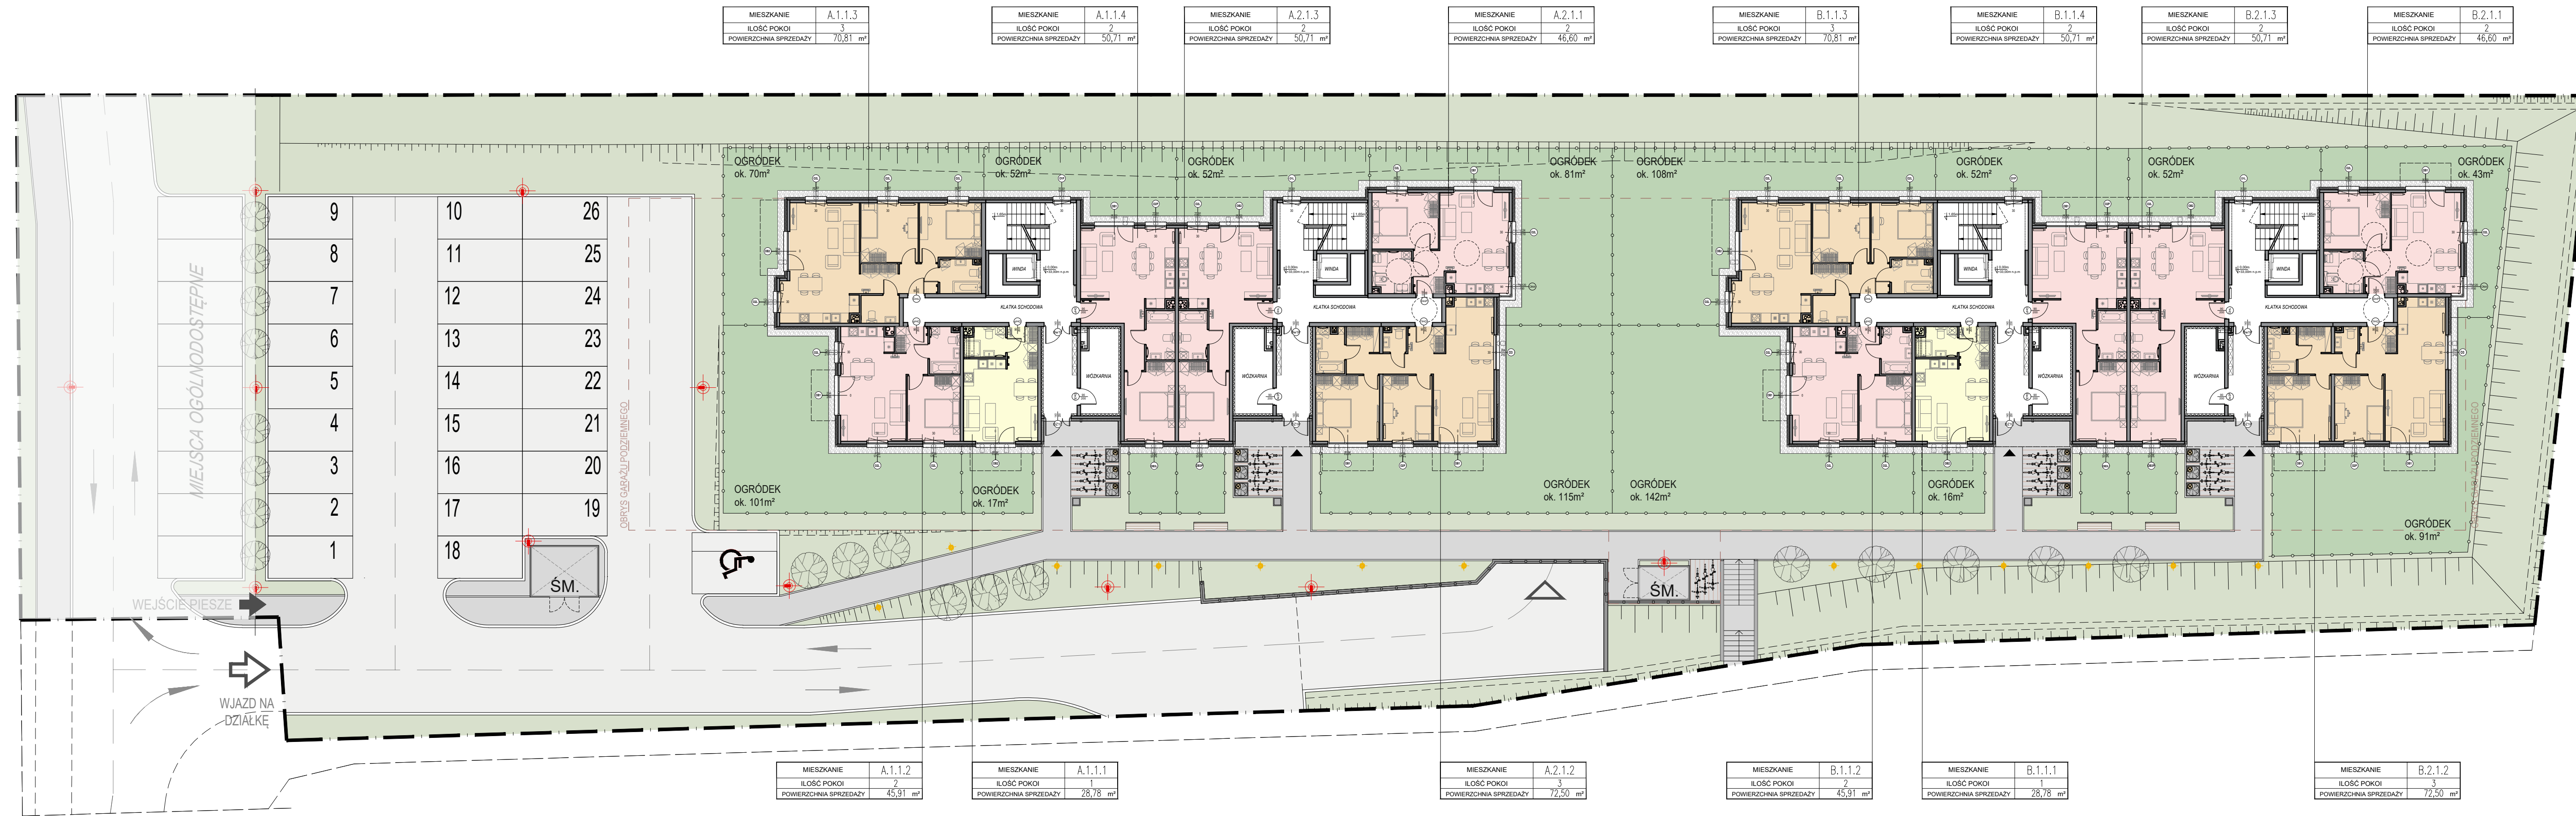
| MIESZKANIE | A.1.1.3 |
|---|---|
| ILOŚĆ POKOI | 3 |
| POWIERZCHNIA SPRZEDAŻY | 70,81 m² |

| MIESZKANIE | A.1.1.4 |
|---|---|
| ILOŚĆ POKOI | 2 |
| POWIERZCHNIA SPRZEDAŻY | 50,71 m² |

| MIESZKANIE | A.2.1.3 |
|---|---|
| ILOŚĆ POKOI | 2 |
| POWIERZCHNIA SPRZEDAŻY | 50,71 m² |

| MIESZKANIE | A.2.1.1 |
|---|---|
| ILOŚĆ POKOI | 2 |
| POWIERZCHNIA SPRZEDAŻY | 46,60 m² |

| MIESZKANIE | B.1.1.3 |
|---|---|
| ILOŚĆ POKOI | 3 |
| POWIERZCHNIA SPRZEDAŻY | 70,81 m² |

| MIESZKANIE | B.1.1.4 |
|---|---|
| ILOŚĆ POKOI | 2 |
| POWIERZCHNIA SPRZEDAŻY | 50,71 m² |

| MIESZKANIE | B.2.1.3 |
|---|---|
| ILOŚĆ POKOI | 2 |
| POWIERZCHNIA SPRZEDAŻY | 50,71 m² |

| MIESZKANIE | B.2.1.1 |
|---|---|
| ILOŚĆ POKOI | 2 |
| POWIERZCHNIA SPRZEDAŻY | 46,60 m² |

OGRÓDEK ok. 70m²
OGRÓDEK ok. 52m²
OGRÓDEK ok. 52m²
OGRÓDEK ok. 81m²
OGRÓDEK ok. 108m²
OGRÓDEK ok. 52m²
OGRÓDEK ok. 52m²
OGRÓDEK ok. 43m²

MIEJSCA OGÓLNODOSTĘPNE

9 8 7 6 5 4 3 2 1
10 11 12 13 14 15 16 17 18
26 25 24 23 22 21 20 19

OBRYS GARAŻU PODZIEMNEGO

WINDA
KLATKA SCHODOWA
WÓZKARNIA
WINDA
KLATKA SCHODOWA
WÓZKARNIA
WINDA
KLATKA SCHODOWA
WÓZKARNIA
WINDA
KLATKA SCHODOWA
WÓZKARNIA

OGRÓDEK ok. 101m²
OGRÓDEK ok. 17m²
OGRÓDEK ok. 115m²
OGRÓDEK ok. 142m²
OGRÓDEK ok. 16m²
OGRÓDEK ok. 91m²

OBRYS GARAŻU PODZIEMNEGO

ŚM.
ŚM.

WEJŚCIE PIESZE

WJAZD NA DZIAŁKĘ

| MIESZKANIE | A.1.1.2 |
|---|---|
| ILOŚĆ POKOI | 2 |
| POWIERZCHNIA SPRZEDAŻY | 45,91 m² |

| MIESZKANIE | A.1.1.1 |
|---|---|
| ILOŚĆ POKOI | 1 |
| POWIERZCHNIA SPRZEDAŻY | 28,78 m² |

| MIESZKANIE | A.2.1.2 |
|---|---|
| ILOŚĆ POKOI | 3 |
| POWIERZCHNIA SPRZEDAŻY | 72,50 m² |

| MIESZKANIE | B.1.1.2 |
|---|---|
| ILOŚĆ POKOI | 2 |
| POWIERZCHNIA SPRZEDAŻY | 45,91 m² |

| MIESZKANIE | B.1.1.1 |
|---|---|
| ILOŚĆ POKOI | 1 |
| POWIERZCHNIA SPRZEDAŻY | 28,78 m² |

| MIESZKANIE | B.2.1.2 |
|---|---|
| ILOŚĆ POKOI | 3 |
| POWIERZCHNIA SPRZEDAŻY | 72,50 m² |